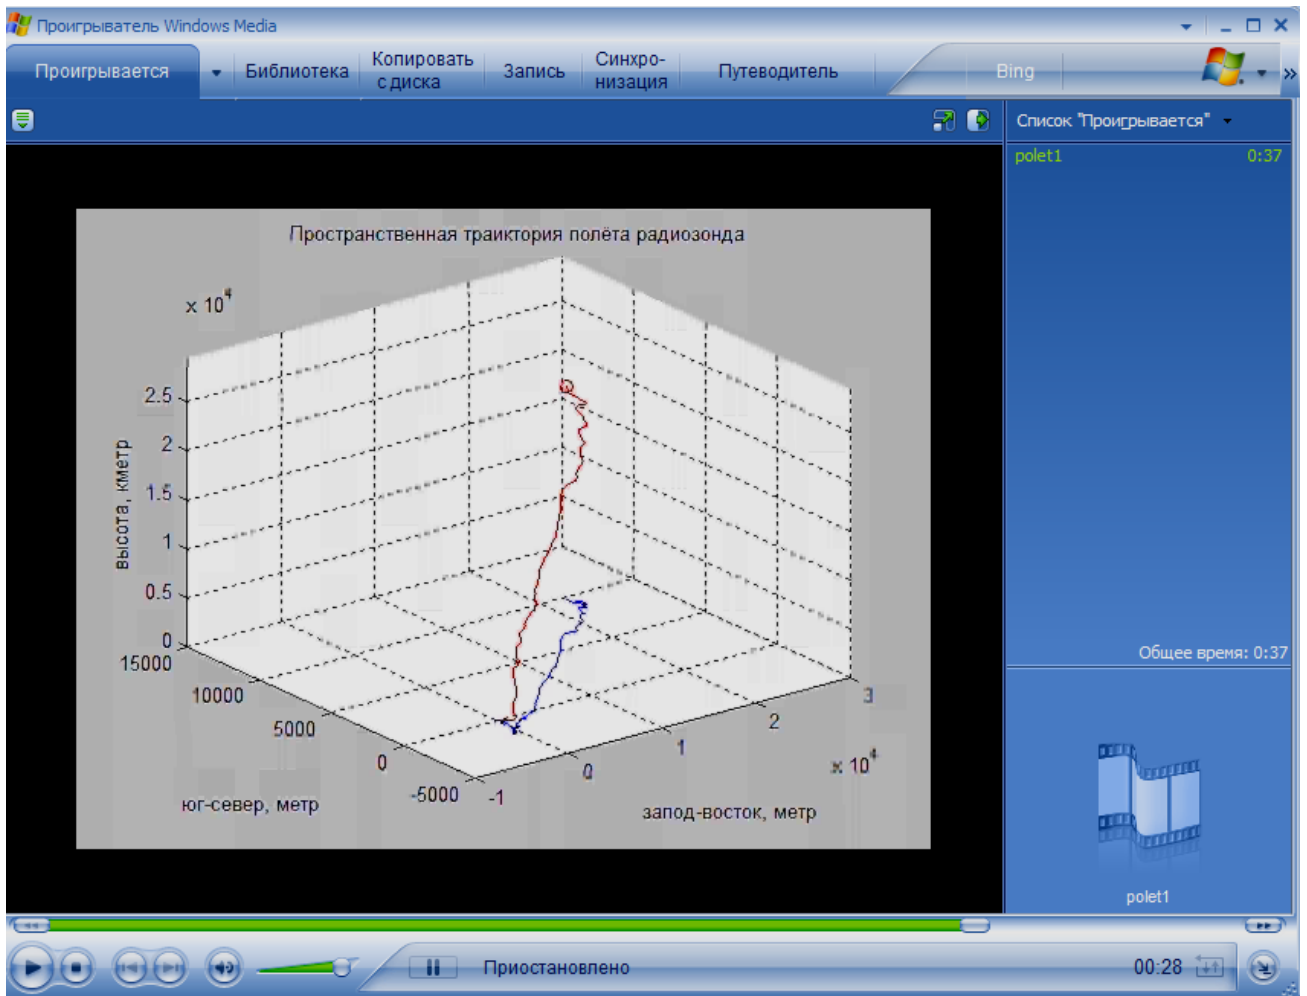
Проигрыватель Windows Media

Проигрывается | Библиотека | Копировать с диска | Запись | Синхронизация | Путеводитель | Bing

Список "Проигрывается"

polet1 0:37

Пространственная траектория полёта радиозонда

x $10^4$

2.5
2
1.5
1
0.5
0

высота, кметр

15000
10000
5000
0
-5000

юг-север, метр

-1
0
1
2
3

x $10^4$

запод-восток, метр

Общее время: 0:37

polet1

Приостановлено

00:28